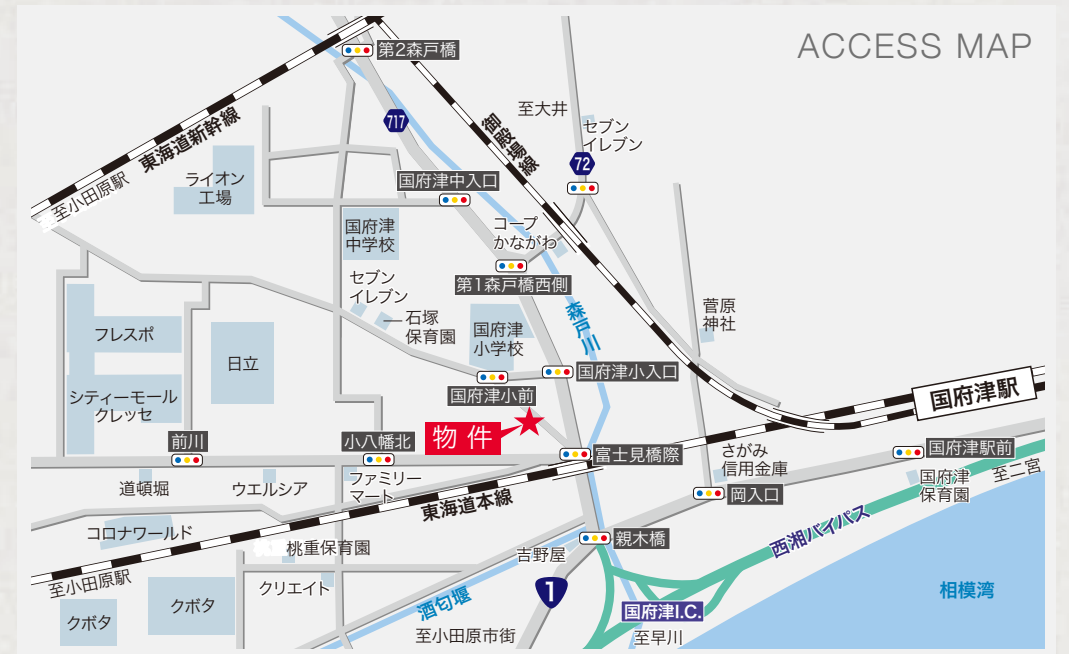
ACCESS MAP

第2森戸橋

東海道新幹線

717

御殿場線

至大井

セブン
イレブン

72

至小田原駅

ライオン
工場

国府津中入口

コープ
かながわ

国府津
中学校

第1森戸橋西側

セブン
イレブン

石塚
保育園

森戸川

菅原
神社

フレスポ

日立

国府津
小学校

国府津小入口

シティーモール
クレッセ

国府津小前

国府津駅

物 件

前川

小八幡北

富士見橋際

さがみ
信用金庫

国府津駅前

国府津
保育園

至二宮

道頓堀

ウエルシア

ファミリー
マート

岡入口

東海道本線

西湘バイパス

コロナワールド

親木橋

桃重保育園

吉野屋

至小田原駅

1

相模湾

クリエイト

クボタ

酒匂堰

国府津I.C.

クボタ

至小田原市街

至早川